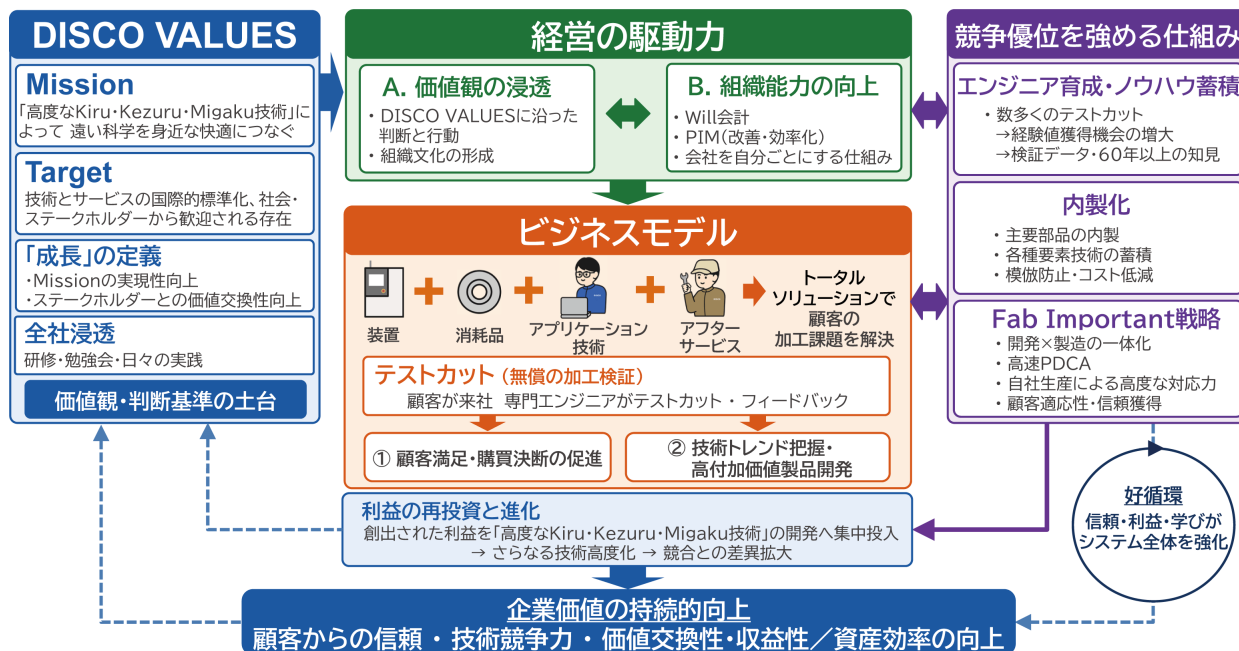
DISCO VALUES

Mission
「高度なKiru・Kezuru・Migaku技術」によって 遠い科学を身近な快適につなぐ

Target
技術とサービスの国際的標準化、社会・ステークホルダーから歓迎される存在

「成長」の定義
・Missionの実現性向上
・ステークホルダーとの価値交換性向上

全社浸透
研修・勉強会・日々の実践

価値観・判断基準の土台

経営の駆動力

A. 価値観の浸透
・DISCO VALUESに沿った判断と行動
・組織文化の形成

B. 組織能力の向上
・Will会計
・PIM(改善・効率化)
・会社を自分ごとにする仕組み

ビジネスモデル

装置 + 消耗品 + アプリケーション技術 + アフターサービス → トータルソリューションで顧客の加工課題を解決

テストカット（無償の加工検証）
顧客が来社 専門エンジニアがテストカット・フィードバック

① 顧客満足・購買決断の促進
② 技術トレンド把握・高付加価値製品開発

利益の再投資と進化
創出された利益を「高度なKiru・Kezuru・Migaku技術」の開発へ集中投入
→ さらなる技術高度化 → 競合との差異拡大

競争優位を強める仕組み

エンジニア育成・ノウハウ蓄積
・数多くのテストカット
→経験値獲得機会の増大
→検証データ・60年以上の知見

内製化
・主要部品の内製
・各種要素技術の蓄積
・模倣防止・コスト低減

Fab Important戦略
・開発×製造の一体化
・高速PDCA
・自社生産による高度な対応力
・顧客適応性・信頼獲得

好循環
信頼・利益・学びがシステム全体を強化

企業価値の持続的向上
顧客からの信頼・技術競争力・価値交換性・収益性／資産効率の向上